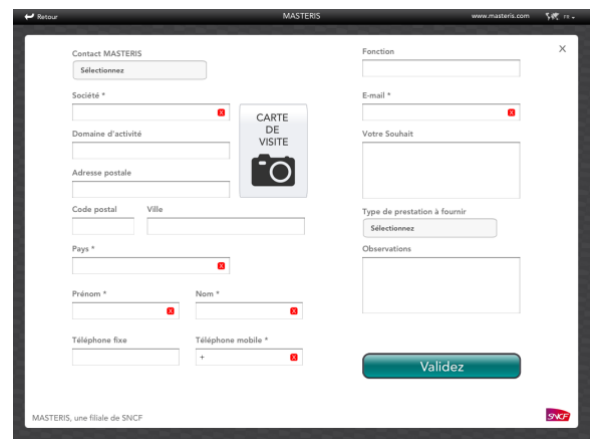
Retour

MASTERIS

www.masteris.com

FR

×

Contact MASTERIS

Sélectionnez

Société *

CARTE DE VISITE

Domaine d'activité

Adresse postale

Code postal

Ville

Pays *

Prénom *

Nom *

Téléphone fixe

Téléphone mobile *

+

Fonction

E-mail *

Votre Souhait

Type de prestation à fournir

Sélectionnez

Observations

Validez

MASTERIS, une filiale de SNCF

SNCF